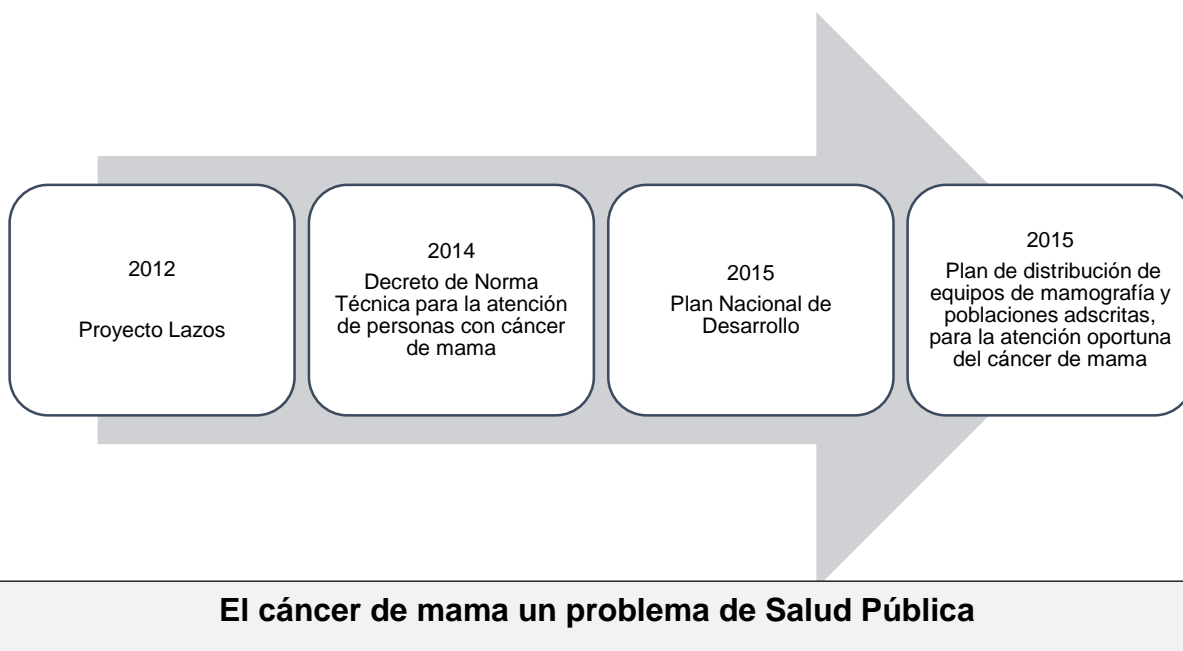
2012

Proyecto Lazos

2014
Decreto de Norma Técnica para la atención de personas con cáncer de mama

2015
Plan Nacional de Desarrollo

2015
Plan de distribución de equipos de mamografía y poblaciones adscritas, para la atención oportuna del cáncer de mama

El cáncer de mama un problema de Salud Pública